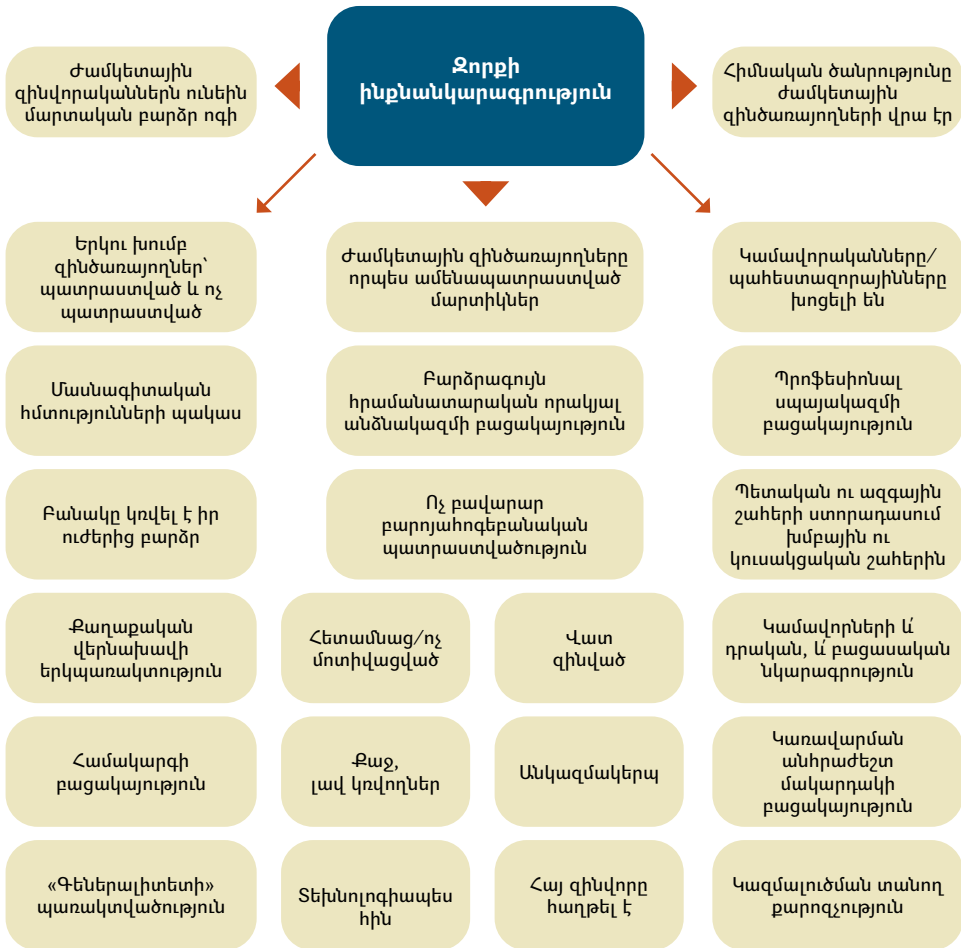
Զորքի ինքնանկարագրություն

Ժամկետային զինվորականներն ունեին մարտական բարձր ոգի

Հիմնական ծանրությունը ժամկետային զինծառայողների վրա էր

Երկու խումբ զինծառայողներ՝ պատրաստված և ոչ պատրաստված

Ժամկետային զինծառայողները որպես ամենապատրաստված մարտիկներ

Կամավորականները/պահեստազորայինները խոցելի են

Մասնագիտական հմտությունների պակաս

Բարձրագույն հրամանատարական որակյալ անձնակազմի բացակայություն

Պրոֆեսիոնալ սպայակազմի բացակայություն

Բանակը կռվել է իր ուժերից բարձր

Ոչ բավարար բարոյահոգեբանական պատրաստվածություն

Պետական ու ազգային շահերի ստորադասում խմբային ու կուսակցական շահերին

Քաղաքական վերնախավի երկպառակտություն

Հետամնաց/ոչ մոտիվացված

Վատ զինված

Կամավորների և՛ դրական, և՛ բացասական նկարագրություն

Համակարգի բացակայություն

Քաջ, լավ կռվողներ

Անկազմակերպ

Կառավարման անհրաժեշտ մակարդակի բացակայություն

«Գեներալիտետի» պառակտվածություն

Տեխնոլոգիապես հին

Հայ զինվորը հաղթել է

Կազմալուծման տանող քարոզչություն